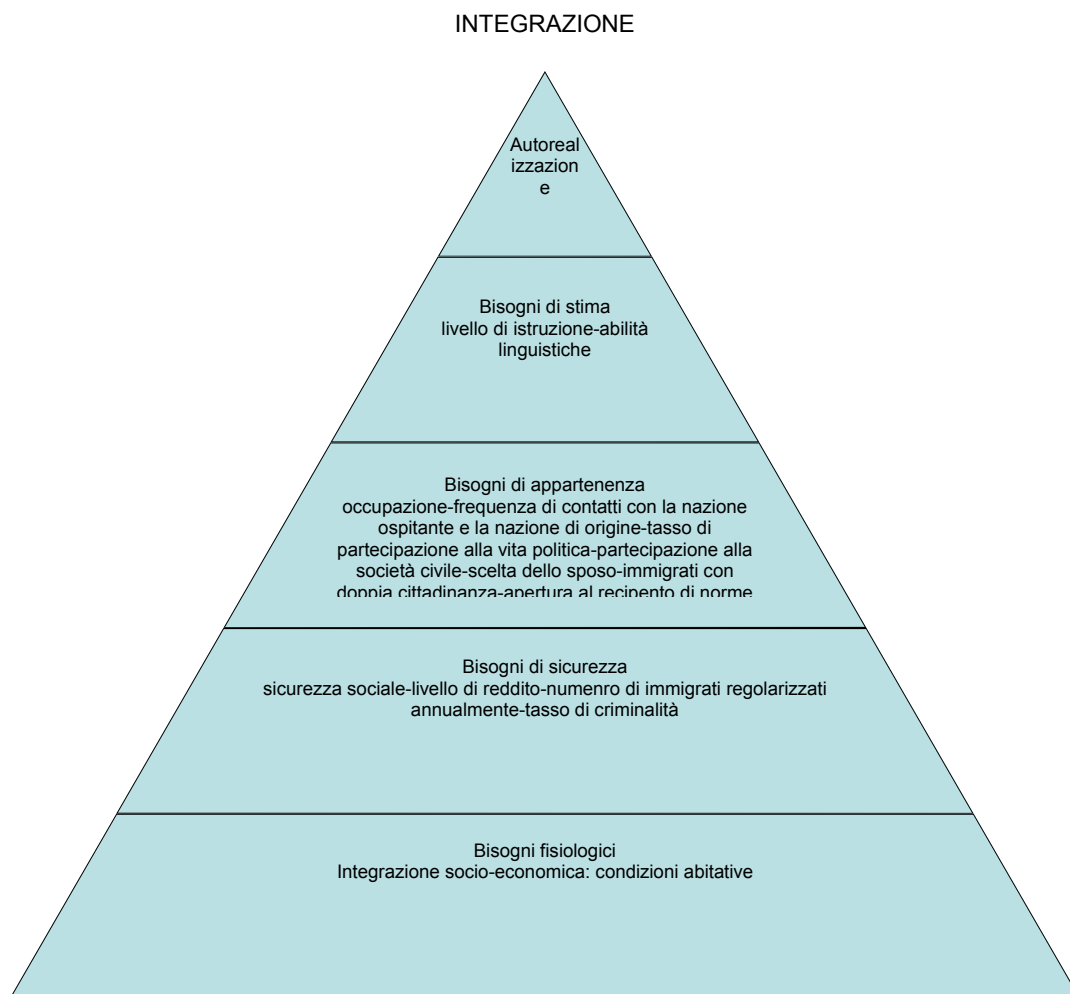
INTEGRAZIONE

Autoreal izzazion e

Bisogni di stima
livello di istruzione-abilità linguistiche

Bisogni di appartenenza
occupazione-frequenza di contatti con la nazione ospitante e la nazione di origine-tasso di partecipazione alla vita politica-partecipazione alla società civile-scelta dello sposo-immigrati con doppia cittadinanza-apertura al recipento di norme

Bisogni di sicurezza
sicurezza sociale-livello di reddito-numenro di immigrati regolarizzati annualmente-tasso di criminalità

Bisogni fisiologici
Integrazione socio-economica: condizioni abitative